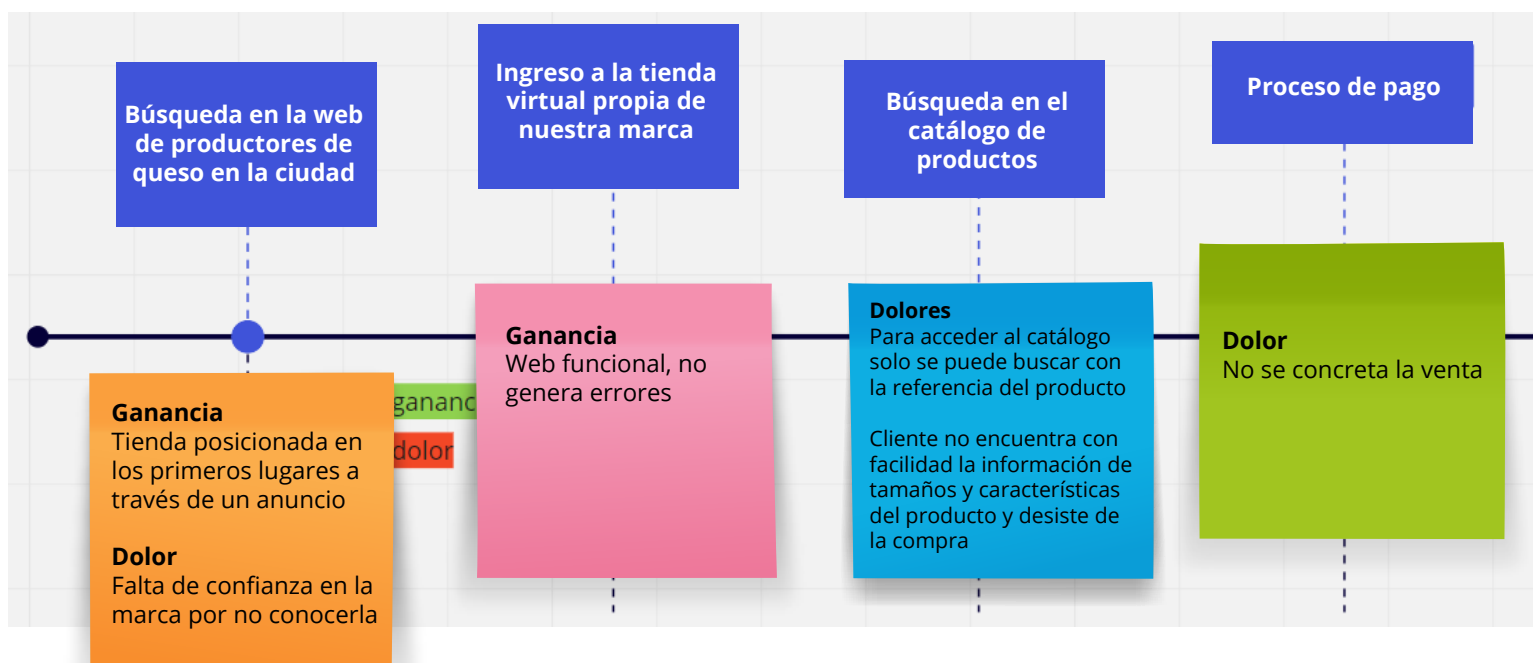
Búsqueda en la web de productores de queso en la ciudad

Ingreso a la tienda virtual propia de nuestra marca

Búsqueda en el catálogo de productos

Proceso de pago

Ganancia
Tienda posicionada en los primeros lugares a través de un anuncio

Dolor
Falta de confianza en la marca por no conocerla

ganan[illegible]

dolor

Ganancia
Web funcional, no genera errores

Dolores
Para acceder al catálogo solo se puede buscar con la referencia del producto

Cliente no encuentra con facilidad la información de tamaños y características del producto y desiste de la compra

Dolor
No se concreta la venta